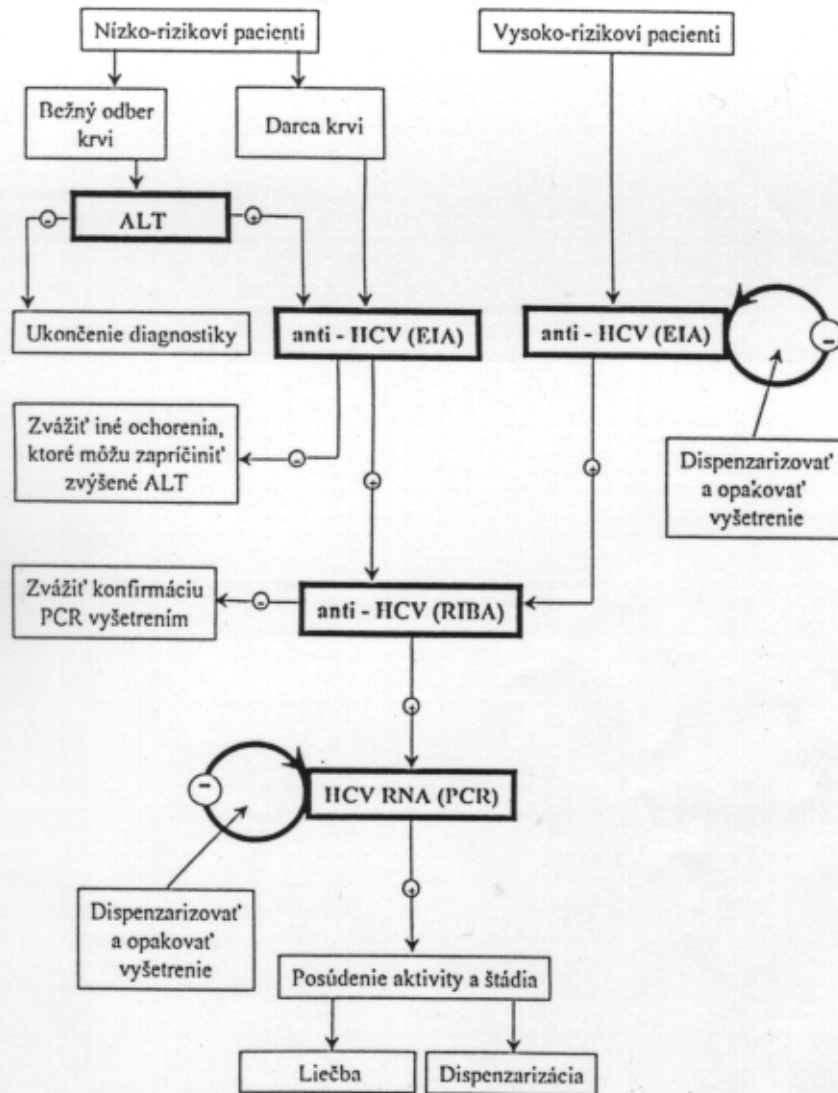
Nízko-rizikoví pacienti

Vysoko-rizikoví pacienti

Bežný odber krvi

Darca krvi

-

ALT

+

Ukončenie diagnostiky

anti - HCV (EIA)

anti - HCV (EIA)

-

Zvážiť iné ochorenia, ktoré môžu zapríčiniť zvýšené ALT

-

+

+

Dispenzarizovať a opakovať vyšetrenie

Zvážiť konfirmáciu PCR vyšetrením

-

anti - HCV (RIBA)

+

-

HCV RNA (PCR)

Dispenzarizovať a opakovať vyšetrenie

+

Posúdenie aktivity a štádia

Liečba

Dispenzarizácia